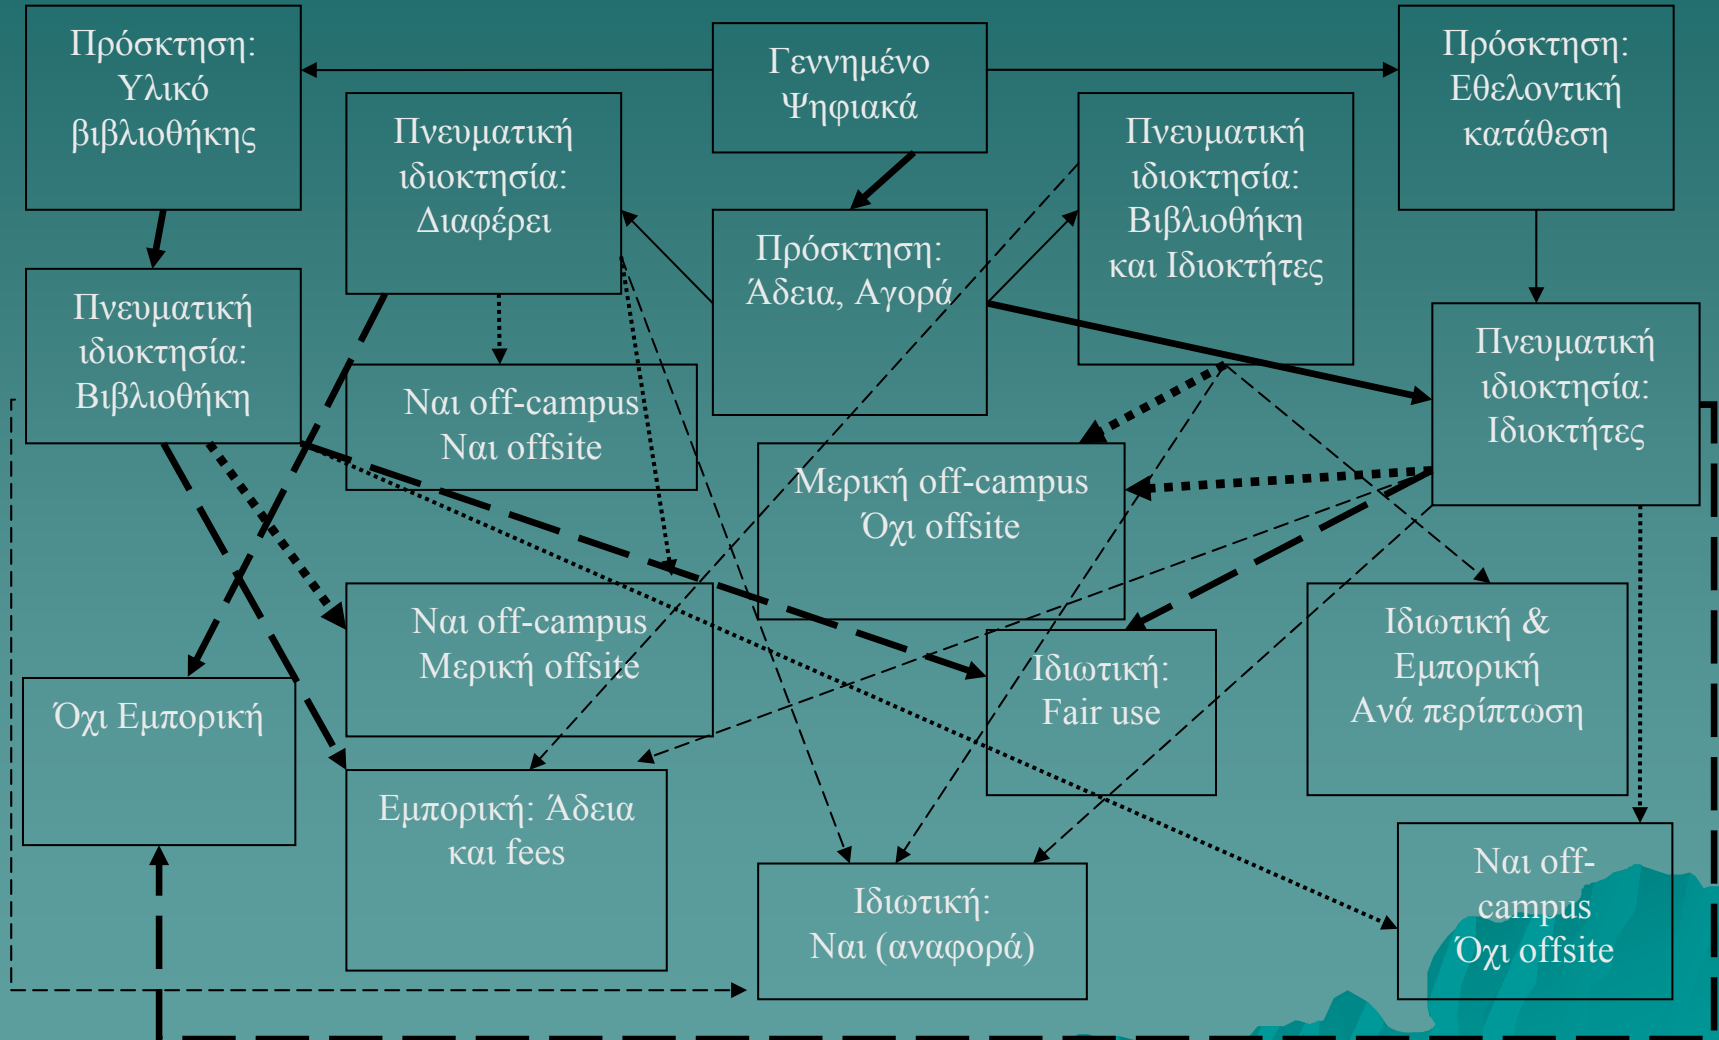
Πρόσκτηση: Υλικό βιβλιοθήκης

Γεννημένο Ψηφιακά

Πρόσκτηση: Εθελοντική κατάθεση

Πνευματική ιδιοκτησία: Διαφέρει

Πρόσκτηση: Άδεια, Αγορά

Πνευματική ιδιοκτησία: Βιβλιοθήκη και Ιδιοκτήτες

Πνευματική ιδιοκτησία: Βιβλιοθήκη

Ναι off-campus Ναι offsite

Πνευματική ιδιοκτησία: Ιδιοκτήτες

Μερική off-campus Όχι offsite

Ναι off-campus Μερική offsite

Ιδιωτική: Fair use

Ιδιωτική & Εμπορική Ανά περίπτωση

Όχι Εμπορική

Εμπορική: Άδεια και fees

Ιδιωτική: Ναι (αναφορά)

Ναι off-campus Όχι offsite